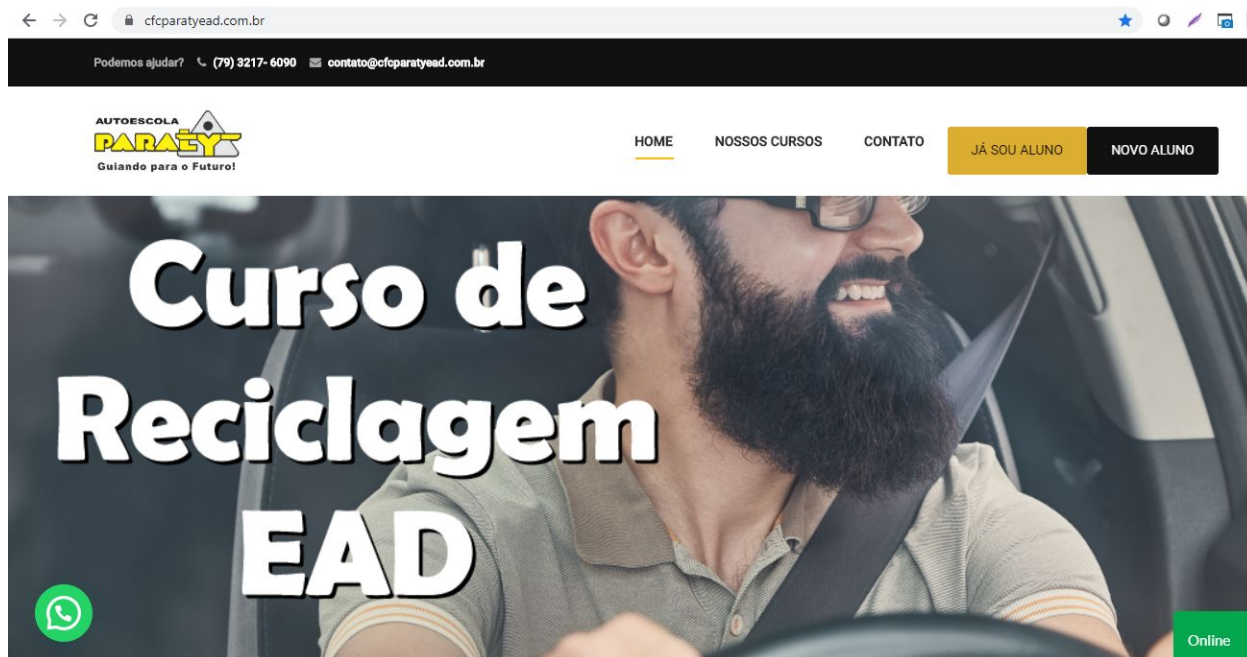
cfcparatyead.com.br

Podemos ajudar? (79) 3217- 6090 contato@cfcparatyead.com.br

AUTOESCOLA
PARATY
Guiando para o Futuro!

HOME NOSSOS CURSOS CONTATO JÁ SOU ALUNO NOVO ALUNO

Curso de
Reciclagem
EAD

Online